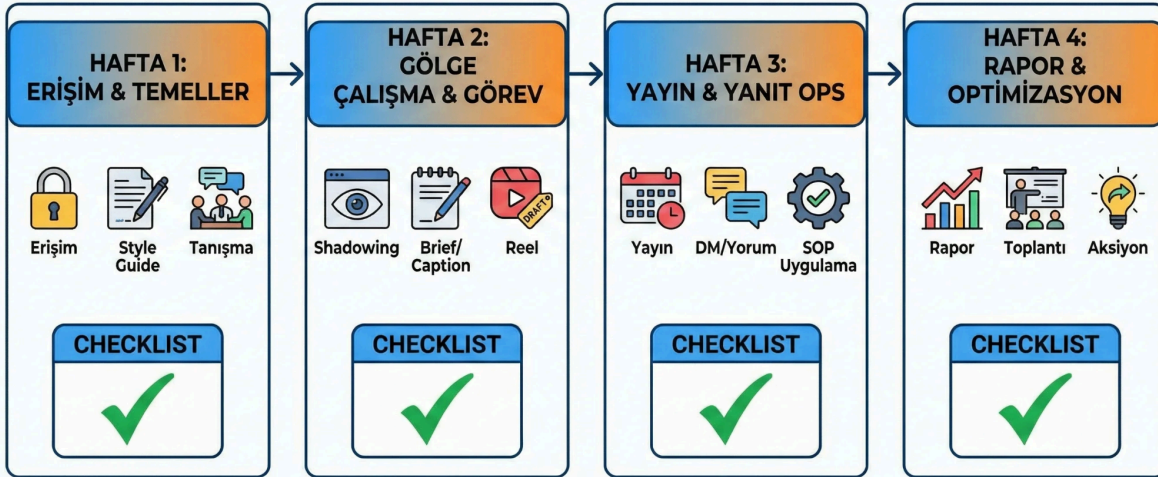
HAFTA 1:
ERİŞİM & TEMELLER

Erişim
Style Guide
Tanışma

CHECKLIST

HAFTA 2:
GÖLGE ÇALIŞMA & GÖREV

Shadowing
Brief/ Caption
DRAFT
Reel

CHECKLIST

HAFTA 3:
YAYIN & YANIT OPS

Yayın
DM/Yorum
SOP Uygulama

CHECKLIST

HAFTA 4:
RAPOR & OPTİMİZASYON

Rapor
Toplantı
Aksiyon

CHECKLIST